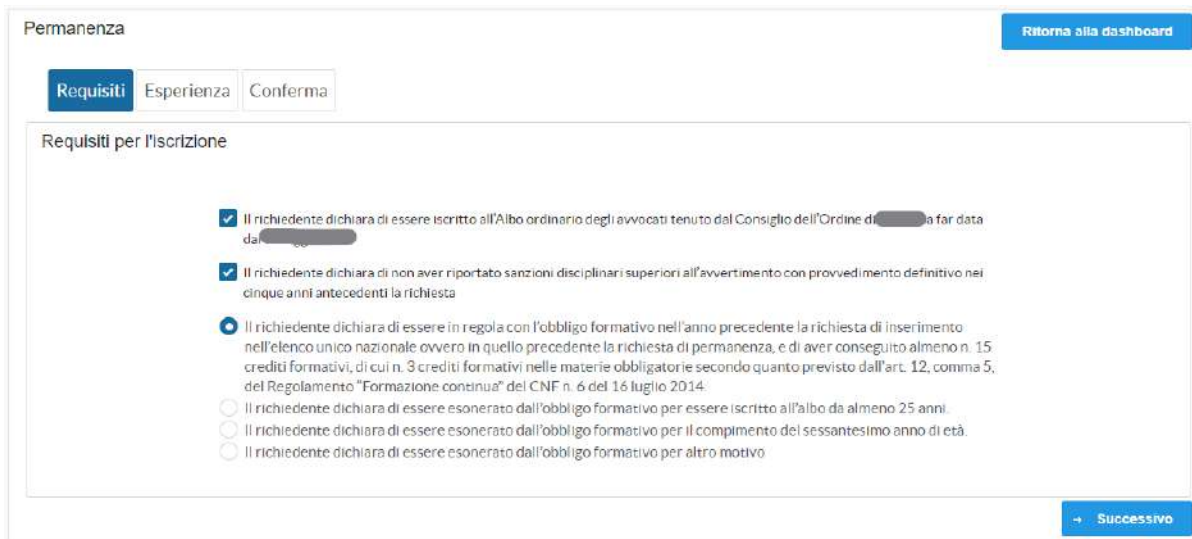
Permanenza

Ritorna alla dashboard

Requisiti Esperienza Conferma

Requisiti per l'iscrizione

Il richiedente dichiara di essere iscritto all'Albo ordinario degli avvocati tenuto dal Consiglio dell'Ordine di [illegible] a far data dal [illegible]

Il richiedente dichiara di non aver riportato sanzioni disciplinari superiori all'avvertimento con provvedimento definitivo nei cinque anni antecedenti la richiesta

Il richiedente dichiara di essere in regola con l'obbligo formativo nell'anno precedente la richiesta di inserimento nell'elenco unico nazionale ovvero in quello precedente la richiesta di permanenza, e di aver conseguito almeno n. 15 crediti formativi, di cui n. 3 crediti formativi nelle materie obbligatorie secondo quanto previsto dall'art. 12, comma 5, del Regolamento "Formazione continua" del CNF n. 6 del 16 luglio 2014.

Il richiedente dichiara di essere esonerato dall'obbligo formativo per essere iscritto all'albo da almeno 25 anni.

Il richiedente dichiara di essere esonerato dall'obbligo formativo per il compimento del sessantesimo anno di età.

Il richiedente dichiara di essere esonerato dall'obbligo formativo per altro motivo

→ Successivo